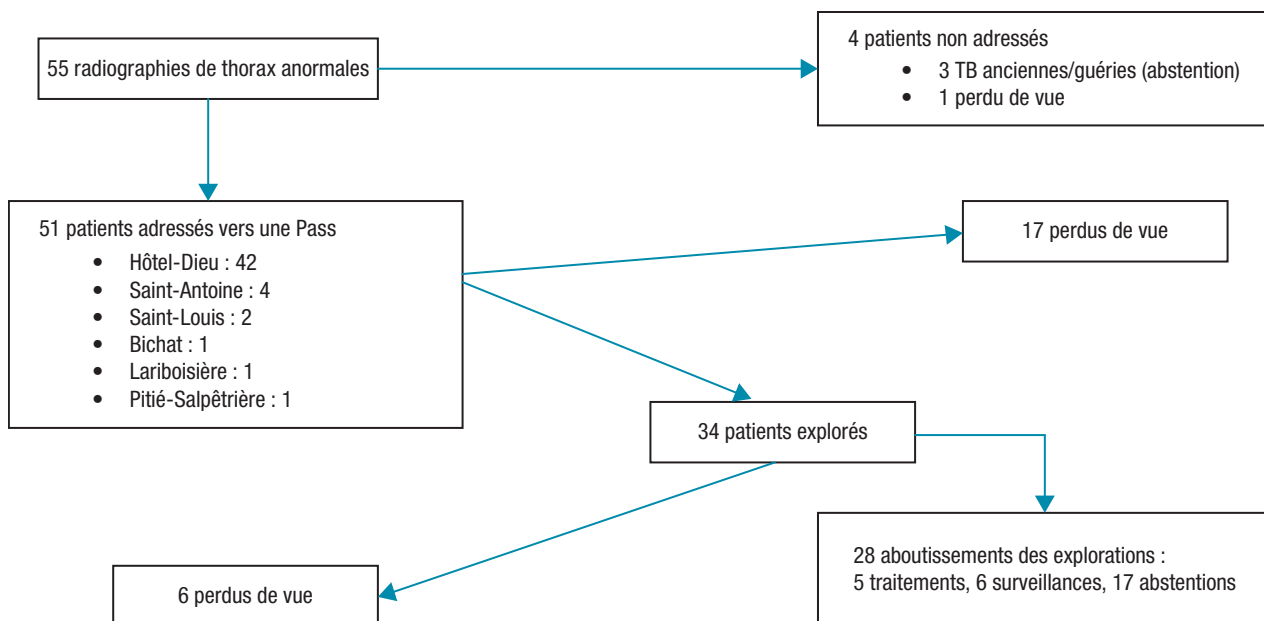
55 radiographies de thorax anormales

4 patients non adressés
- 3 TB anciennes/guéries (abstention)
- 1 perdu de vue

51 patients adressés vers une Pass
- Hôtel-Dieu : 42
- Saint-Antoine : 4
- Saint-Louis : 2
- Bichat : 1
- Lariboisière : 1
- Pitié-Salpêtrière : 1

17 perdus de vue

34 patients explorés

6 perdus de vue

28 aboutissements des explorations :
5 traitements, 6 surveillances, 17 abstentions